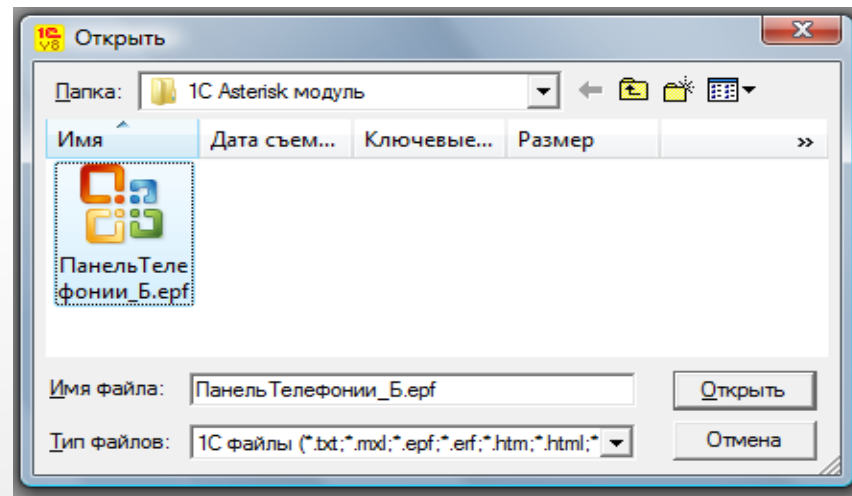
1С V8 Открыть

Папка: 1С Asterisk модуль

Имя | Дата съем... | Ключевые... | Размер | »

ПанельТелефонии_Б.epf

Имя файла: ПанельТелефонии_Б.epf

Открыть

Тип файлов: 1С файлы (*.txt;*.mxl;*.epf;*.erf;*.htm;*.html;*

Отмена